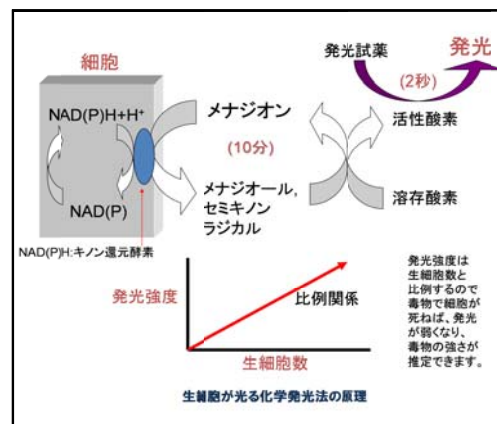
細胞

発光試薬

発光

(2秒)

NAD(P)H+H⁺

メナジオン

(10分)

活性酸素

NAD(P)

メナジオール, セミキノン ラジカル

溶存酸素

NAD(P)H:キノン還元酵素

発光強度

比例関係

生細胞数

発光強度は生細胞数と比例するので毒物で細胞が死ねば、発光が弱くなり、毒物の強さが推定できます。

生細胞が光る化学発光法の原理